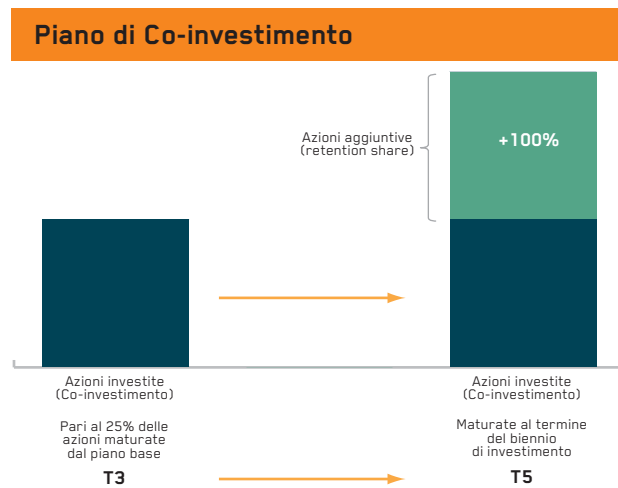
Piano di Co-investimento

Azioni aggiuntive
(retention share)

+100%

Azioni investite
(Co-investimento)

Pari al 25% delle azioni maturate dal piano base

T3

Azioni investite
(Co-investimento)

Maturate al termine del biennio di investimento

T5